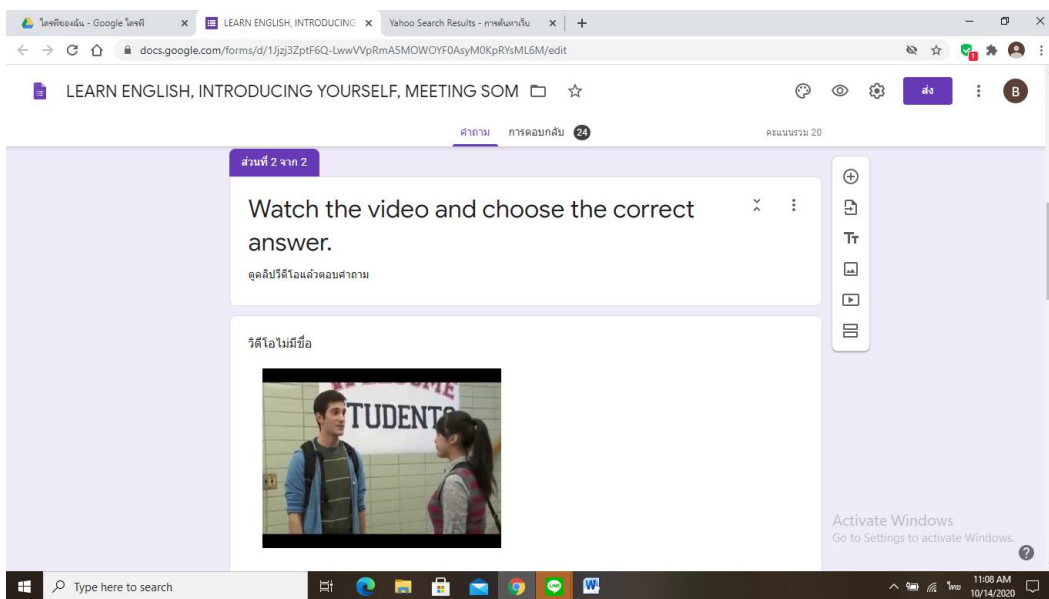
ไดรฟ์ของฉัน - Google ไดรฟ์ × LEARN ENGLISH, INTRODUCING × Yahoo Search Results - การค้นหาเว็บ × +

docs.google.com/forms/d/1Jzj3ZptF6Q-LwwVVpRmA5MOWOYF0AsyM0KpRYsML6M/edit

LEARN ENGLISH, INTRODUCING YOURSELF, MEETING SOM

ส่ง

B

คำถาม การตอบกลับ 24 คะแนนรวม 20

ส่วนที่ 2 จาก 2

Watch the video and choose the correct answer.

ดูคลิปวีดีโอแล้วตอบคำถาม

วิดีโอไม่มีชื่อ

TUDENTS

Tт

Activate Windows
Go to Settings to activate Windows.

Type here to search

ไทย 11:08 AM 10/14/2020